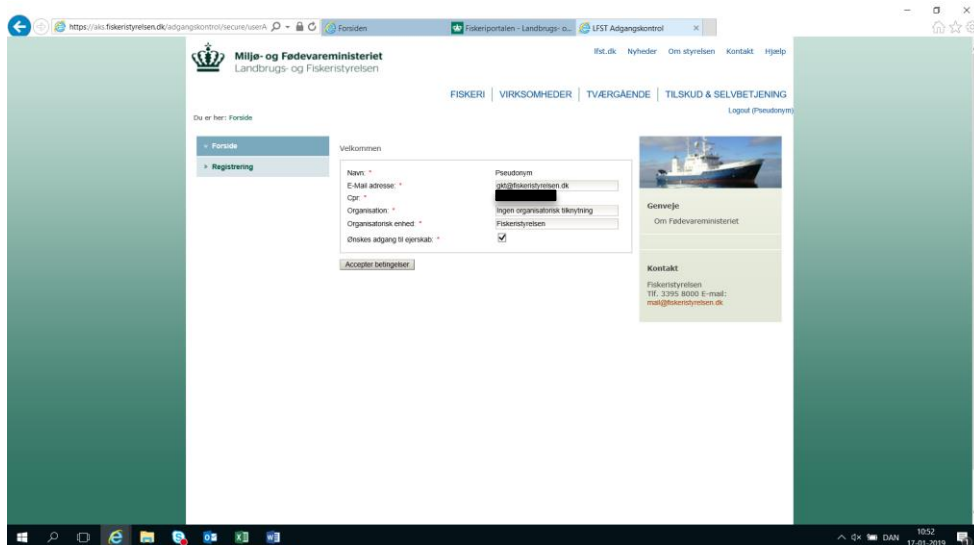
https://aks.fiskeristyrelsen.dk/adgangskontrol/secure/userA
Forsiden
Fiskeriportalen - Landbrugs- o...
LFST Adgangskontrol

Miljø- og Fødevareministeriet
Landbrugs- og Fiskeristyrelsen

lfst.dk Nyheder Om styrelsen Kontakt Hjælp

FISKERI | VIRKSOMHEDER | TVÆRGÅENDE | TILSKUD & SELVBETJENING

Du er her: Forside

Logout (Pseudonym)

Forside
Registrering

Velkommen

Navn: * Pseudonym
E-Mail adresse: * gkt@fiskeristyrelsen.dk
Cpr: *
Organisation: * Ingen organisatorisk tilknytning
Organisatorisk enhed: * Fiskeristyrelsen
Ønskes adgang til ejerskab: *

Accepter betingelser

Genveje
Om Fødevareministeriet

Kontakt
Fiskeristyrelsen
Tlf. 3395 8000 E-mail:
mail@fiskeristyrelsen.dk

DAN 10:52 17-01-2019